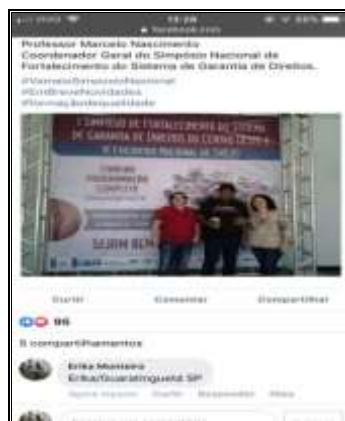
Professor Marcelo Nascimento Coordenador Geral do Simpósio Nacional de Fortalecimento do Sistema de Garantia de Direitos.
#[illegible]
#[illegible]
#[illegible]

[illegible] FORTALECIMENTO DO SISTEMA DE GARANTIA DE DIREITOS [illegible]

SEJAM BEM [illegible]

Curtir Comentar Compartilhar

96

5 compartilhamentos

Erika Monteiro
Erika/Guaratinguetá SP
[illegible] Curtir Responder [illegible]